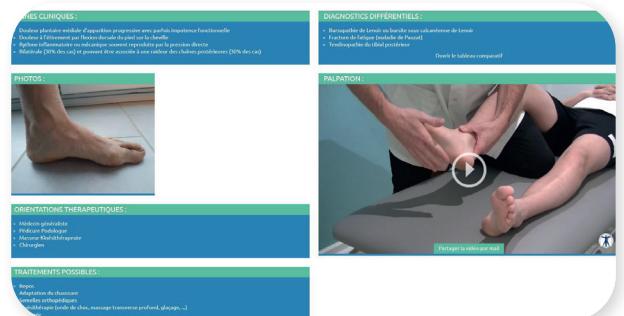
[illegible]NES CLINIQUES :

Douleur plantaire médiale d'apparition progressive avec parfois impotence fonctionnelle
Douleur à l'étirement par flexion dorsale du pied sur la cheville
Rythme inflammatoire ou mécanique souvent reproduite par la pression directe
Bilatérale (30% des cas) et pouvant être associée à une raideur des chaînes postérieures (30% des cas)

DIAGNOSTICS DIFFÉRENTIELS :

Bursopathie de Lenoir ou bursite sous calcanéenne de Lenoir
Fracture de fatigue (maladie de Pauzat)
Tendinopathie du tibial postérieur

Ouvrir le tableau comparatif

PHOTOS :

PALPATION :

Partager la vidéo par mail

ORIENTATIONS THÉRAPEUTIQUES :

Médecin généraliste
Pédicure Podologue
Masseur Kinésithérapeute
Chirurgien

TRAITEMENTS POSSIBLES :

Repos
Adaptation du chaussant
Semelles orthopédiques
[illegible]ithérapie (onde de choc, massage transverse profond, glaçage, ...)